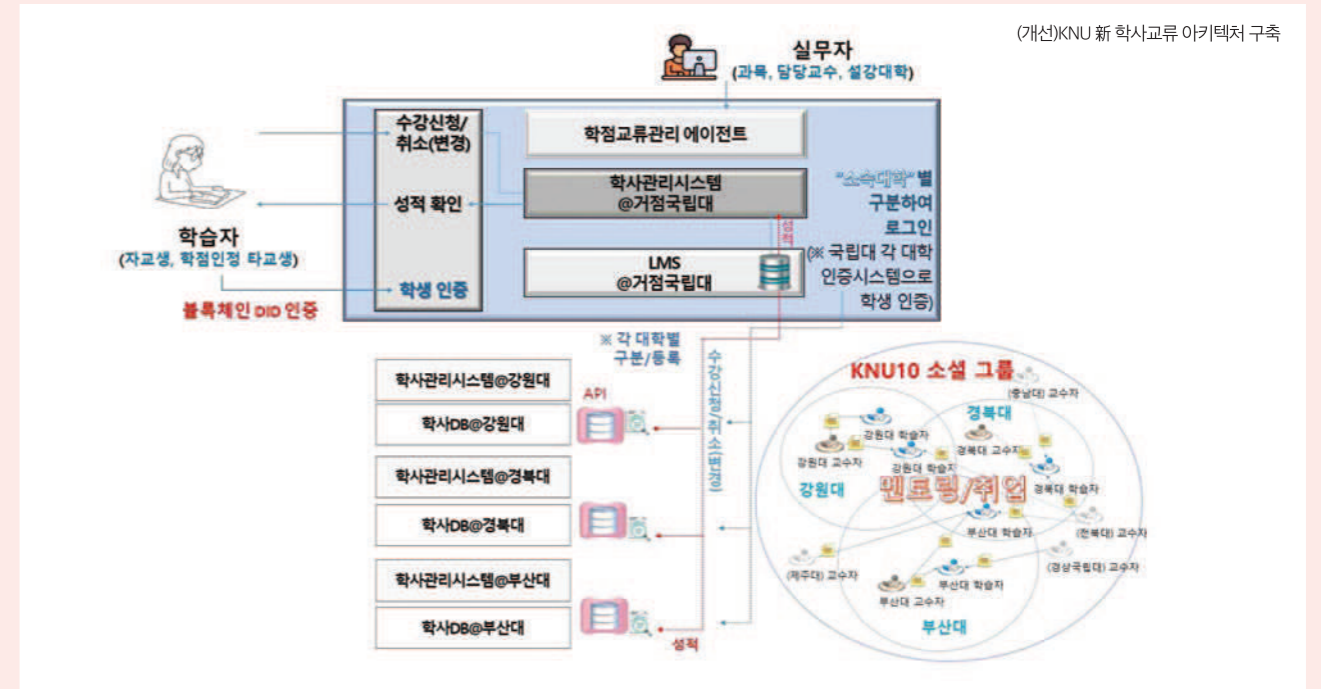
(개선)KNU 新 학사교류 아키텍처 구축

실무자
(과목, 담당교수, 설강대학)

수강신청/ 취소(변경)

학점교류관리 에이전트

학사관리시스템 @거점국립대

성적 확인

"소속대학" 별 구분하여 로그인 (※ 국립대 각 대학 인증시스템으로 학생 인증)

학습자
(자교생, 학점인정 타교생)

LMS @거점국립대

학생 인증

성적

블록체인 DID 인증

※ 각 대학별 구분/등록

수강신청/취소(변경)

학사관리시스템@강원대

API

학사DB@강원대

학사관리시스템@경북대

학사DB@경북대

학사관리시스템@부산대

학사DB@부산대

성적

KNU10 소셜 그룹

(충남대) 교수자

경북대

강원대 학습자

경북대 교수자

강원대 교수자

강원대 학습자

강원대

멘토링/취업

경북대 학습자

부산대 학습자

(전북대) 교수자

(제주대) 교수자

부산대 학습자

(경상국립대) 교수자

부산대 교수자

부산대